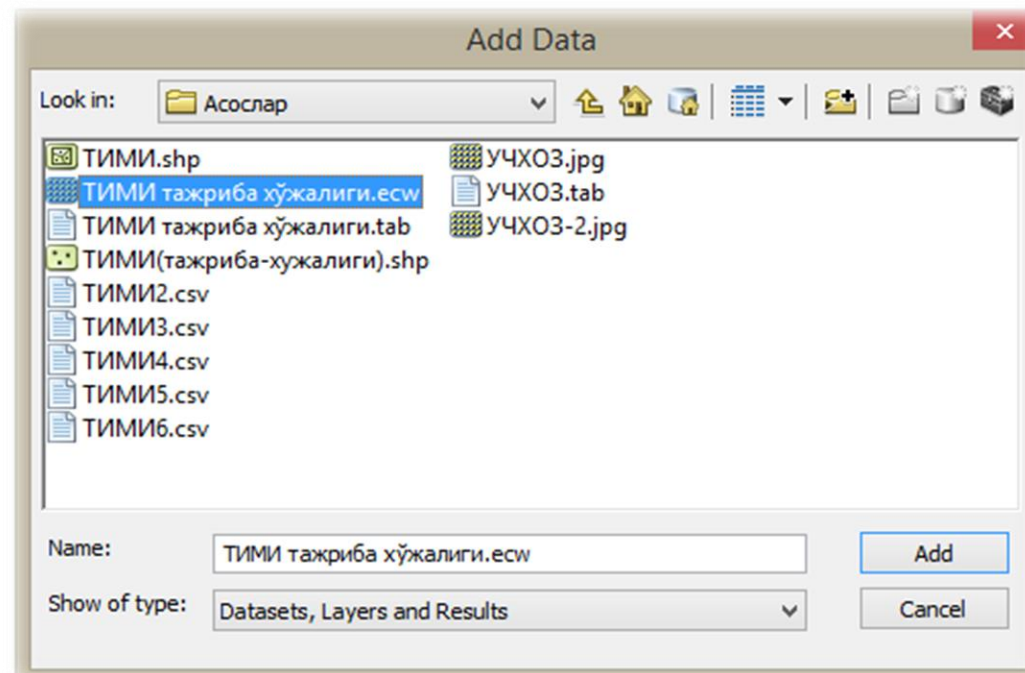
Add Data

Look in: Асослар

ТИМИ.shp
ТИМИ тажриба хўжалиги.ecw
ТИМИ тажриба хўжалиги.tab
ТИМИ(тажриба-хужалиги).shp
ТИМИ2.csv
ТИМИ3.csv
ТИМИ4.csv
ТИМИ5.csv
ТИМИ6.csv

УЧХОЗ.jpg
УЧХОЗ.tab
УЧХОЗ-2.jpg

Name: ТИМИ тажриба хўжалиги.ecw
Show of type: Datasets, Layers and Results

Add
Cancel